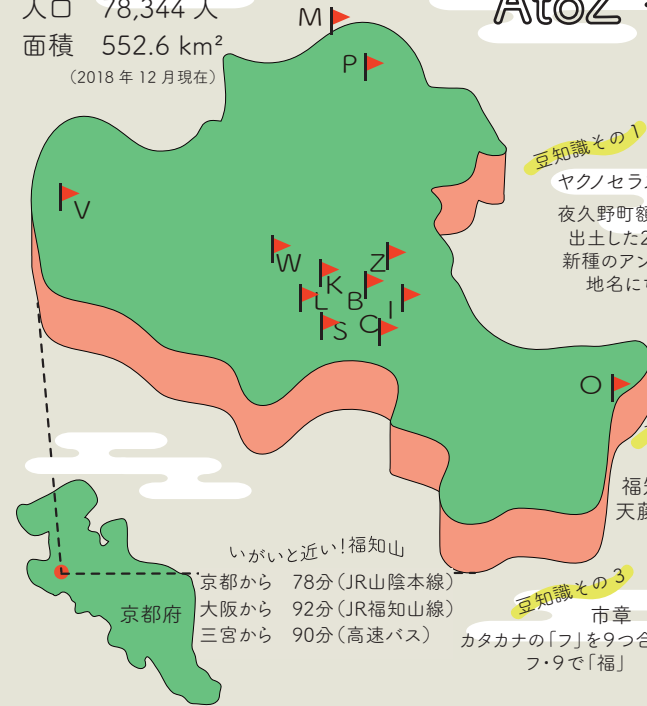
人口　78,344 人
面積　552.6 km²
（2018 年 12 月現在）

AtoZ

M
P
V
W
K
Z
L
B
I
S
C
O

豆知識その 1
ヤクノセラ
夜久野町
出土した2
新種のアン
地名に

福
天

いがいと近い！福知山
京都から　78分（JR山陰本線）
大阪から　92分（JR福知山線）
三宮から　90分（高速バス）

京都府

豆知識その 3
市章
カタカナの「フ」を9つ合
フ・9で「福」